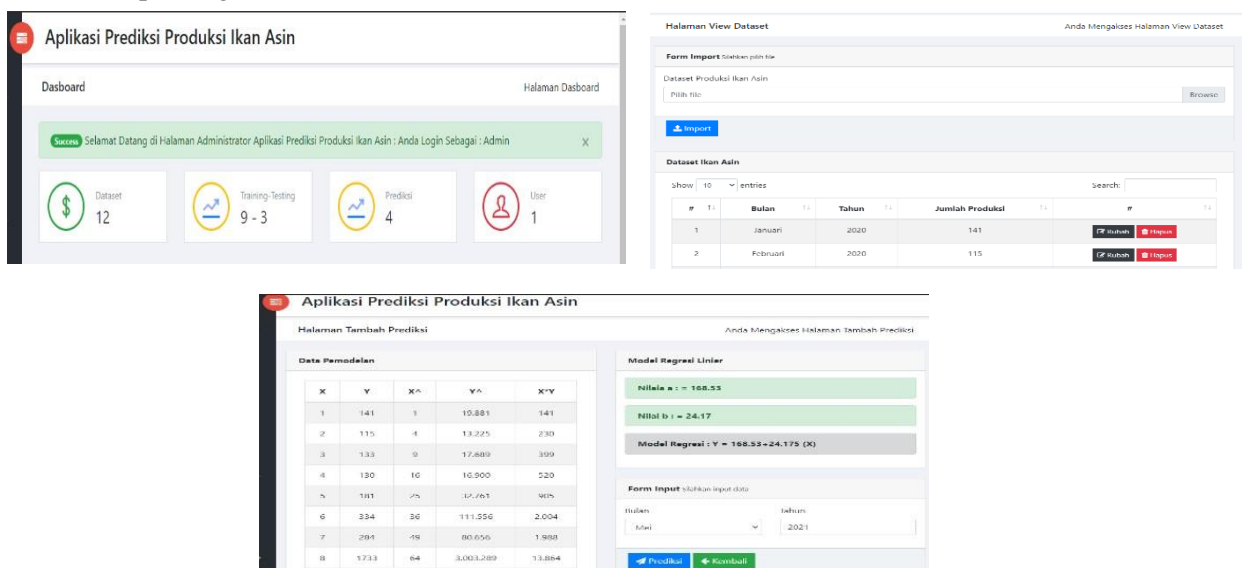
Aplikasi Prediksi Produksi Ikan Asin

Dasboard

Halaman Dasboard

Success Selamat Datang di Halaman Administrator Aplikasi Prediksi Produksi Ikan Asin : Anda Login Sebagai : Admin

x

Dataset
12

Training-Testing
9 - 3

Prediksi
4

User
1

Halaman View Dataset

Anda Mengakses Halaman View Dataset

Form Import Silahkan pilih file

Dataset Produksi Ikan Asin

Pilih file

Browse

Import

Dataset Ikan Asin

Show 10 entries

Search:

| # | Bulan | Tahun | Jumlah Produksi | # |
|---|---|---|---|---|
| 1 | Januari | 2020 | 141 | Rubah Hapus |
| 2 | Februari | 2020 | 115 | Rubah Hapus |

Aplikasi Prediksi Produksi Ikan Asin

Halaman Tambah Prediksi

Anda Mengakses Halaman Tambah Prediksi

Data Pemodelan

| X | Y | X^ | Y^ | X*Y |
|---|---|---|---|---|
| 1 | 141 | 1 | 19.881 | 141 |
| 2 | 115 | 4 | 13.225 | 230 |
| 3 | 133 | 9 | 17.689 | 399 |
| 4 | 130 | 16 | 16.900 | 520 |
| 5 | 181 | 25 | 32.761 | 905 |
| 6 | 334 | 36 | 111.556 | 2.004 |
| 7 | 284 | 49 | 80.656 | 1.988 |
| 8 | 1733 | 64 | 3.003.289 | 13.864 |

Model Regresi Liniar

Nilai a : = 168.53

Nilai b : = 24.17

Model Regresi : Y = 168.53+24.175 (X)

Form Input Silahkan input data

Bulan
Mei

Tahun
2021

Prediksi

Kembali